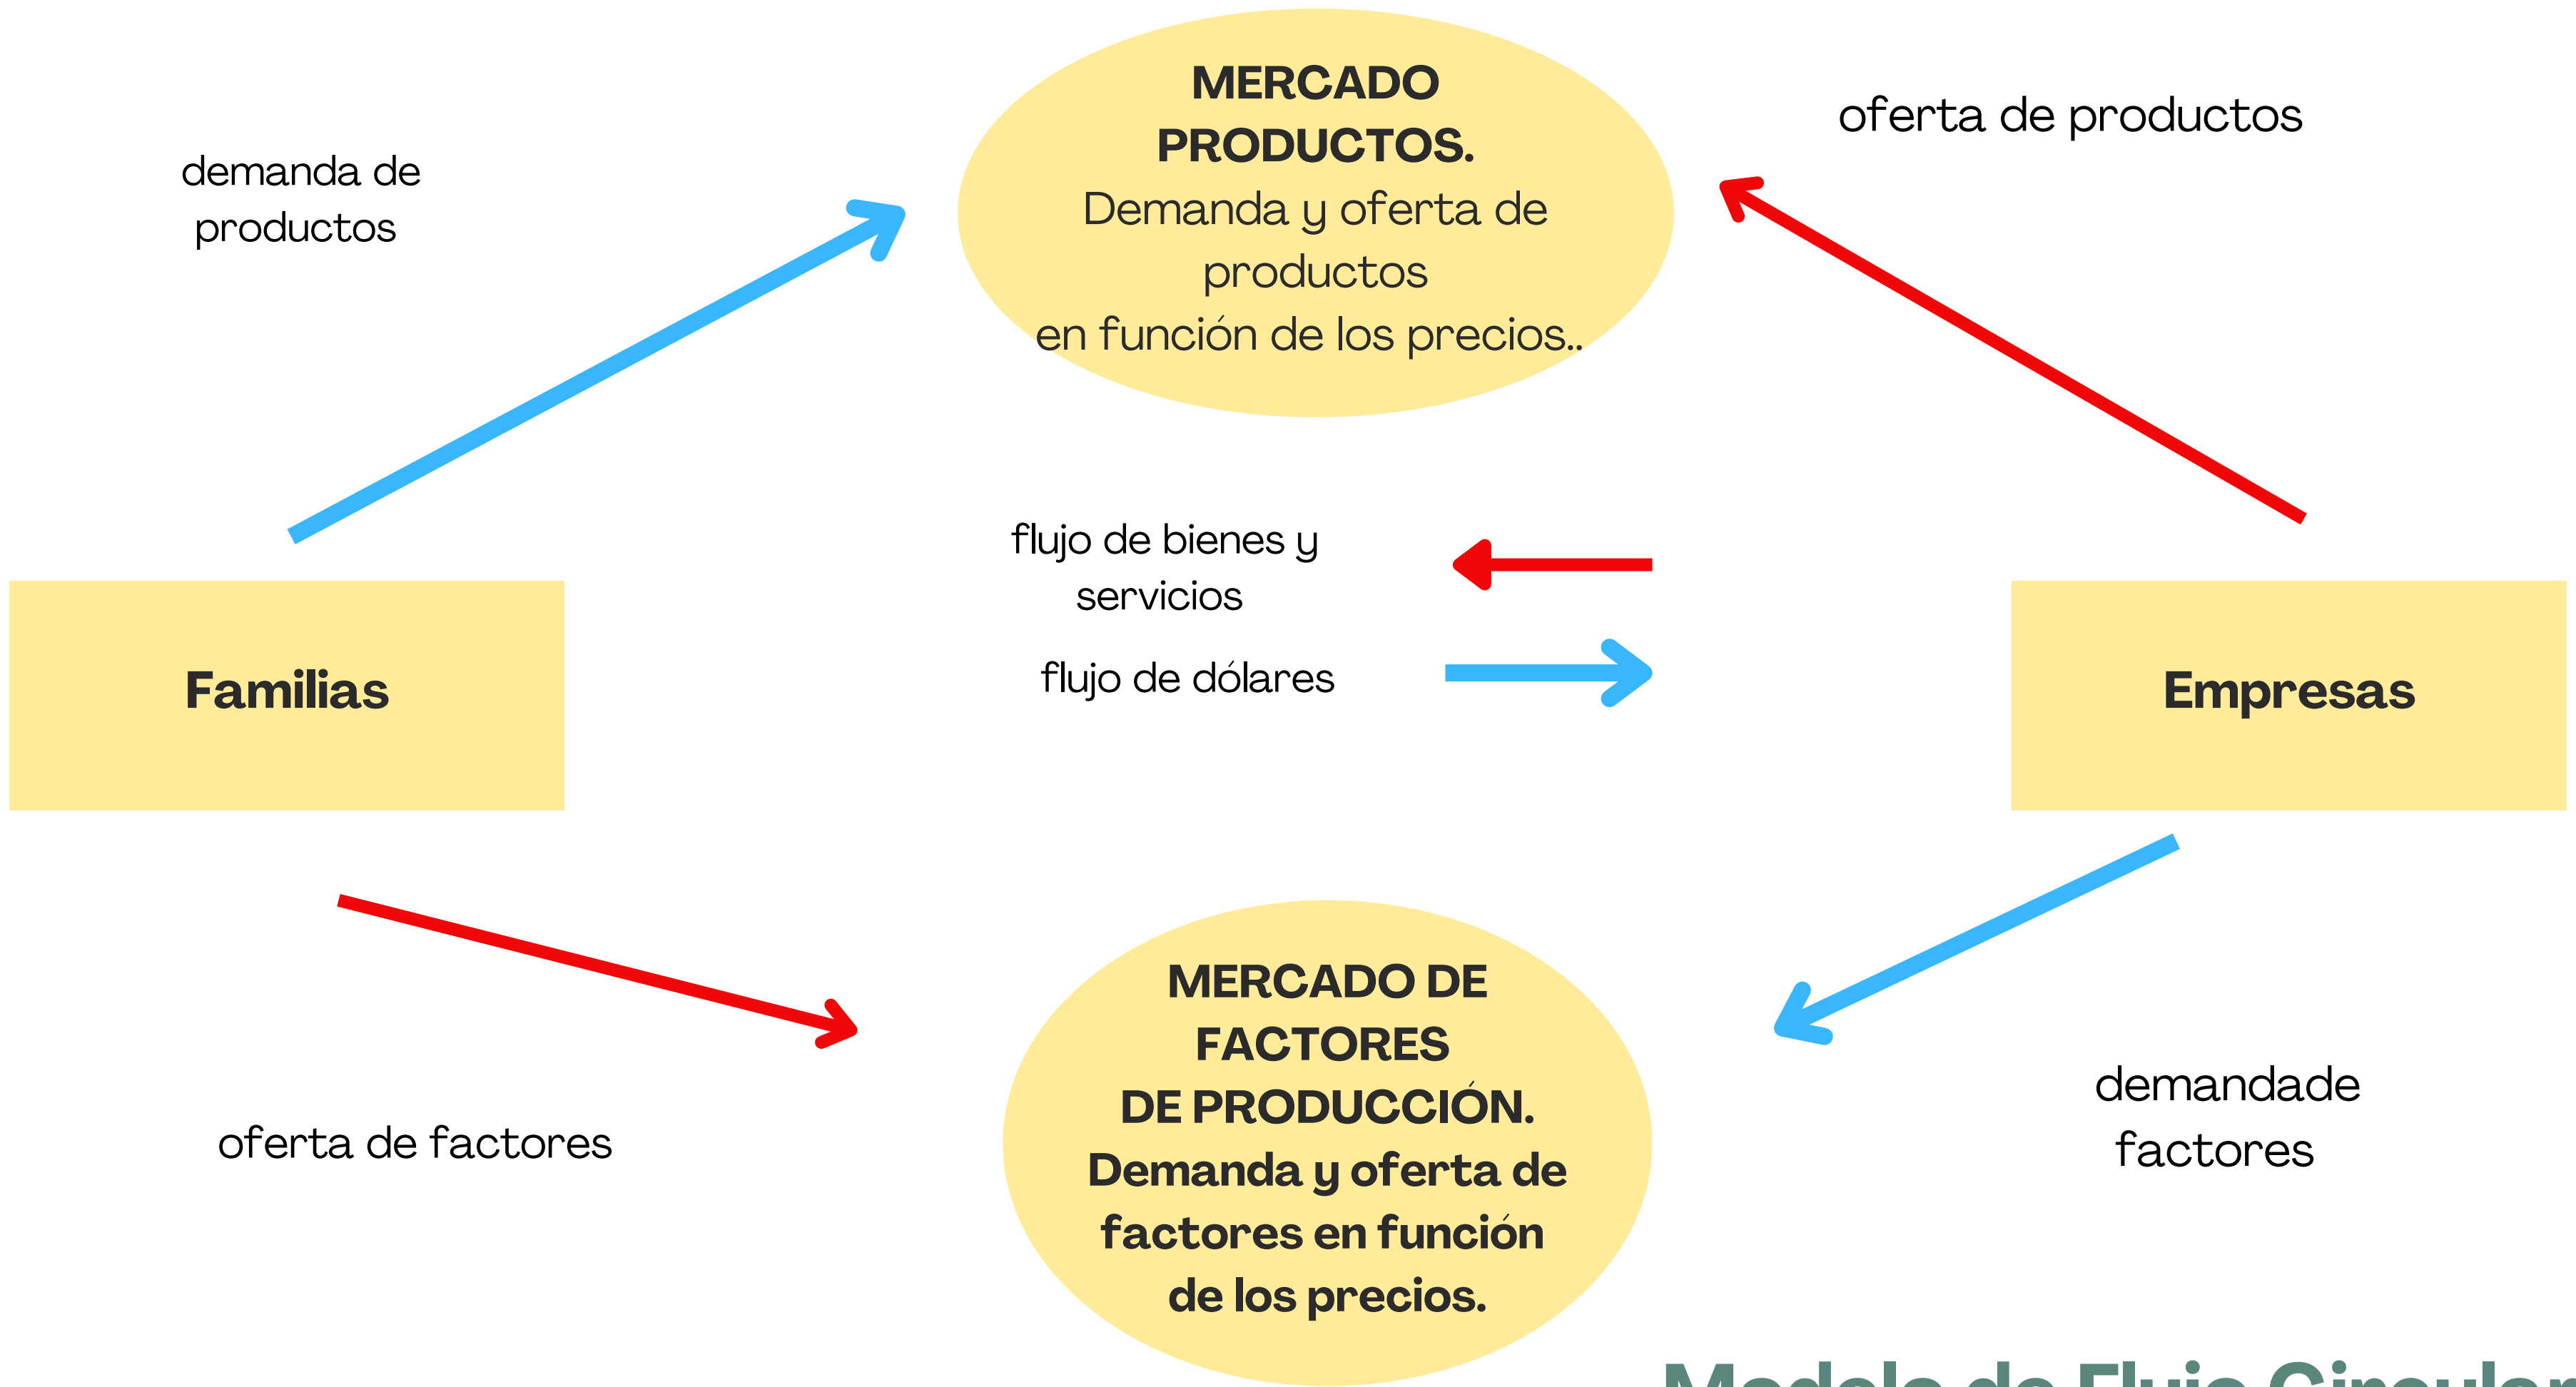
MERCADO PRODUCTOS.
Demanda y oferta de productos
en función de los precios..

demanda de productos

oferta de productos

flujo de bienes y servicios

flujo de dólares

Familias

Empresas

MERCADO DE FACTORES
DE PRODUCCIÓN.
Demanda y oferta de factores en función de los precios.

oferta de factores

demandade factores

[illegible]